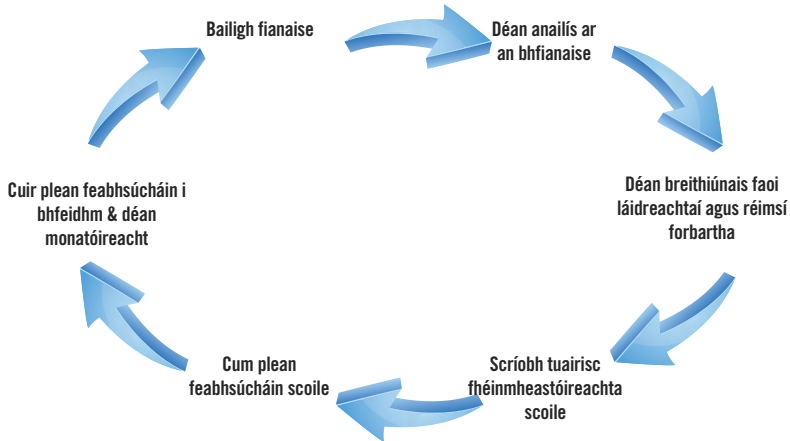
Bailigh fianaise

Déan anailís ar an bhfianaise

Déan breithiúnais faoi láidreachtaí agus réimsí forbartha

Scríobh tuairisc fhéinmheastóireachta scoile

Cum plean feabhsúcháin scoile

Cuir plean feabhsúcháin i bhfeidhm & déan monatóireacht